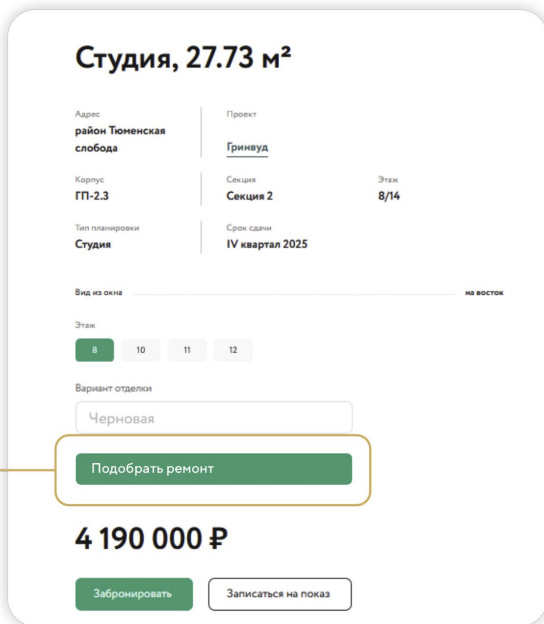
Студия, 27.73 м²

Адрес
район Тюменская слобода

Проект
Гринвуд

Корпус
ГП-2.3

Секция
Секция 2

Этаж
8/14

Тип планировки
Студия

Срок сдачи
IV квартал 2025

Вид из окна
на восток

Этаж
8
10
11
12

Вариант отделки
Черновая

Подобрать ремонт

4 190 000 ₽

Забронировать
Записаться на показ